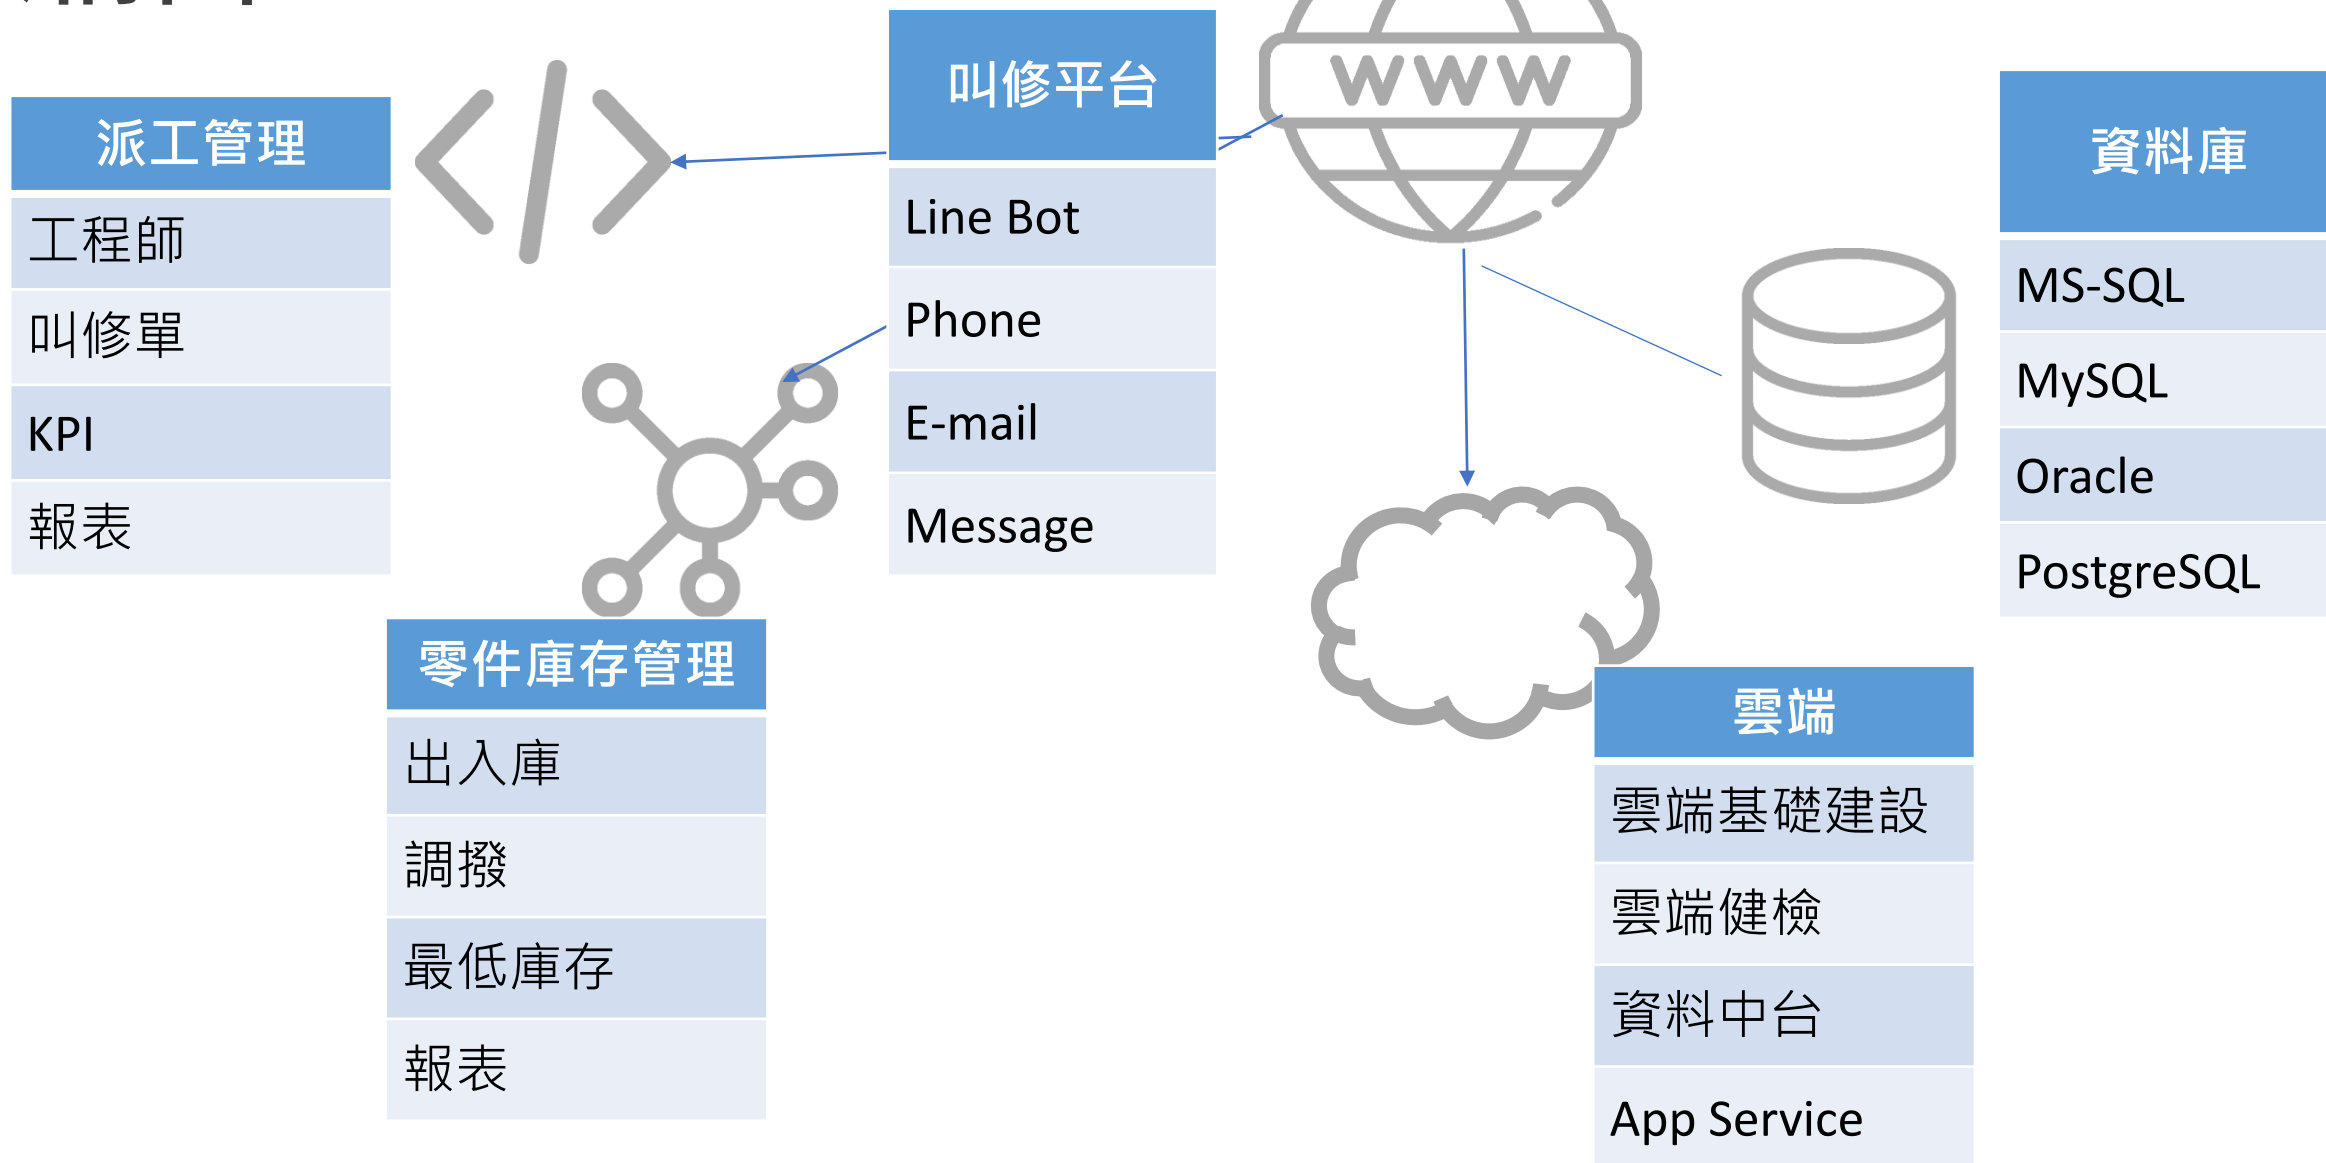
叫修平台

| 叫修平台 |
|---|
| Line Bot |
| Phone |
| E-mail |
| Message |

WWW

| 派工管理 |
|---|
| 工程師 |
| 叫修單 |
| KPI |
| 報表 |

| 資料庫 |
|---|
| MS-SQL |
| MySQL |
| Oracle |
| PostgreSQL |

| 零件庫存管理 |
|---|
| 出入庫 |
| 調撥 |
| 最低庫存 |
| 報表 |

| 雲端 |
|---|
| 雲端基礎建設 |
| 雲端健檢 |
| 資料中台 |
| App Service |